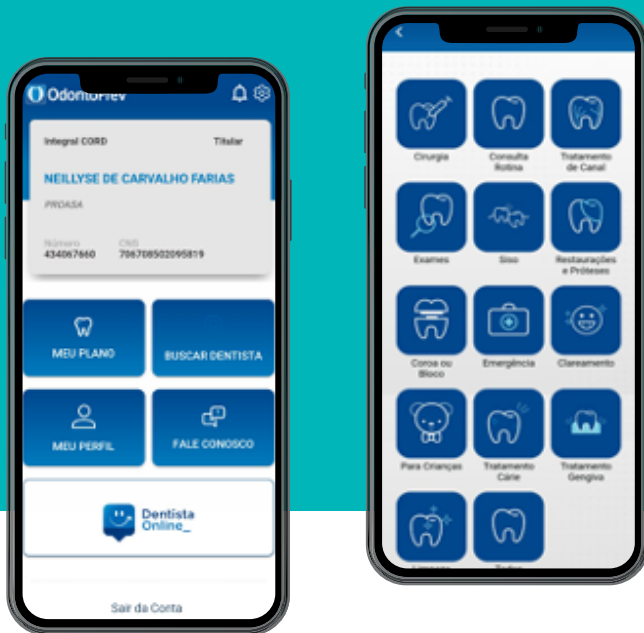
OdontoPrev

Integral CORD

Titular

NEILLYSE DE CARVALHO FARIAS

PROASA

Número
434067660

CNS
706708502095819

MEU PLANO

BUSCAR DENTISTA

MEU PERFIL

FALE CONOSCO

Dentista Online_

Sair da Conta

Cirurgia

Consulta Rotina

Tratamento de Canal

Exames

Siso

Restaurações e Próteses

Coroa ou Bloco

Emergência

Clareamento

Para Crianças

Tratamento Cárie

Tratamento Gengiva

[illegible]

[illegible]